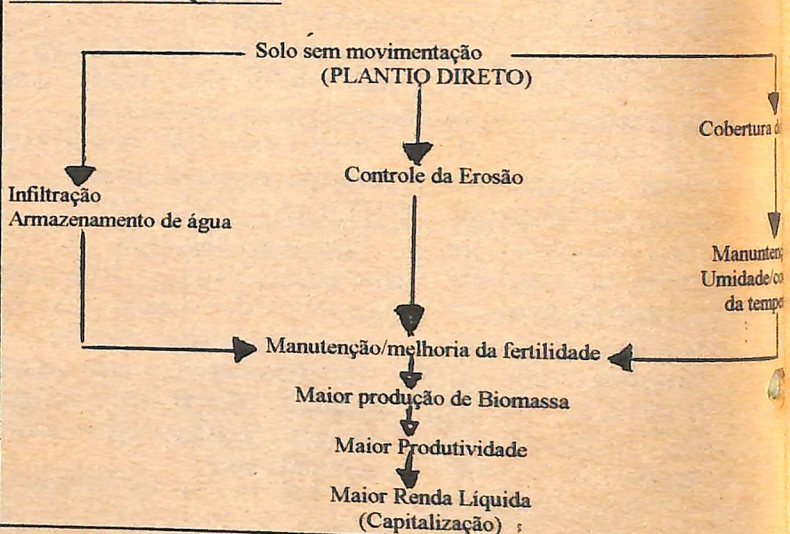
Solo sem movimentação
(PLANTIO DIRETO)

Infiltração
Armazenamento de água

Controle da Erosão

Cobertura d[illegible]

Manunten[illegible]
Umidade/c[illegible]
da temp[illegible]

Manutenção/melhoria da fertilidade

Maior produção de Biomassa

Maior Produtividade

Maior Renda Líquida
(Capitalização)